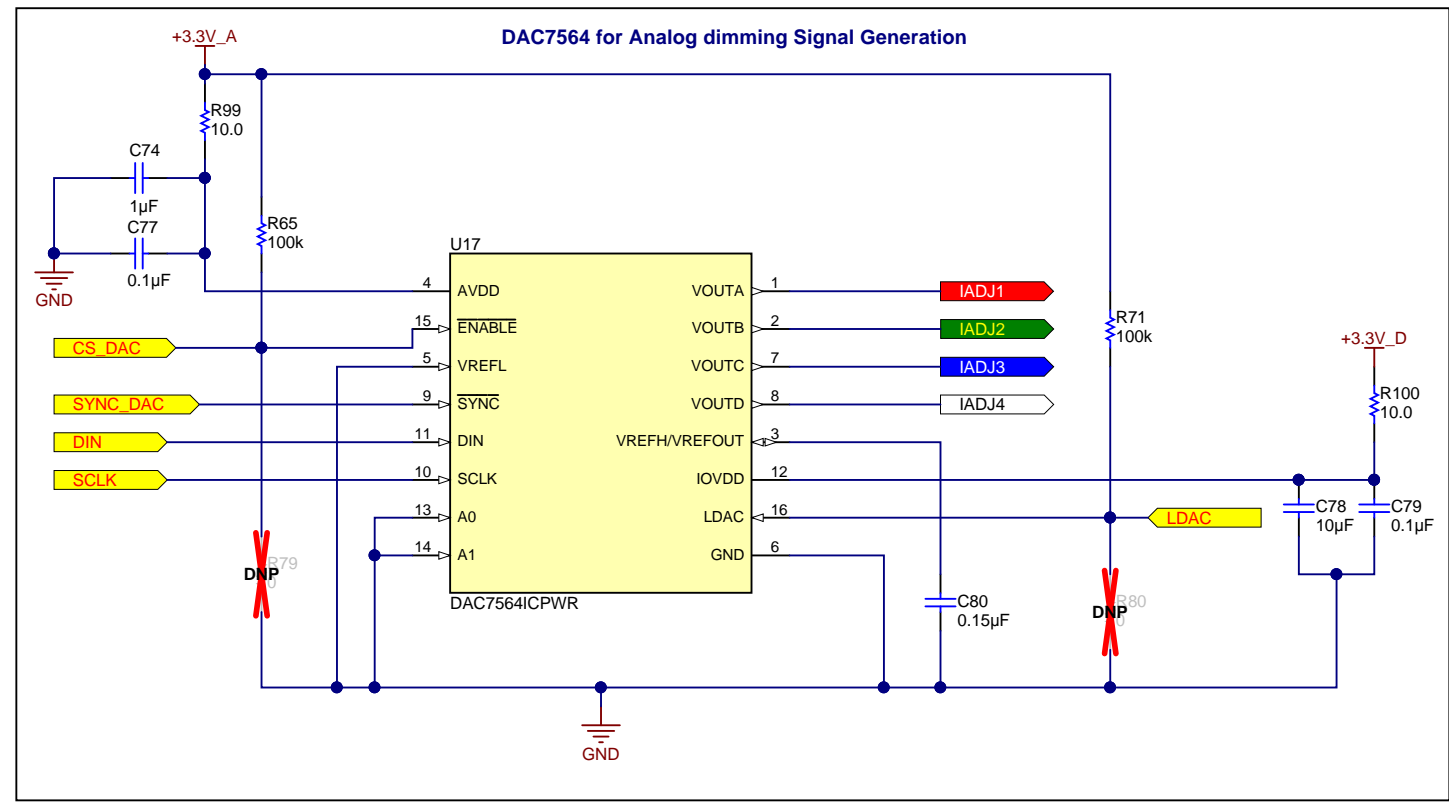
DAC7564 for Analog dimming Signal Generation

+3.3V_A

R99
10.0

C74
1µF

C77
0.1µF

GND

R65
100k

U17

4 AVDD
15 $\overline{\text{ENABLE}}$
5 VREFL
9 $\overline{\text{SYNC}}$
11 DIN
10 SCLK
13 A0
14 A1

VOUTA 1
VOUTB 2
VOUTC 7
VOUTD 8
VREFH/VREFOUT 3
IOVDD 12
LDAC 16
GND 6

DAC7564ICPWR

CS_DAC
SYNC_DAC
DIN
SCLK

IADJ1
IADJ2
IADJ3
IADJ4

R71
100k

+3.3V_D

R100
10.0

LDAC

C78
10µF

C79
0.1µF

DNP
R79
0

C80
0.15µF

DNP
R80
0

GND